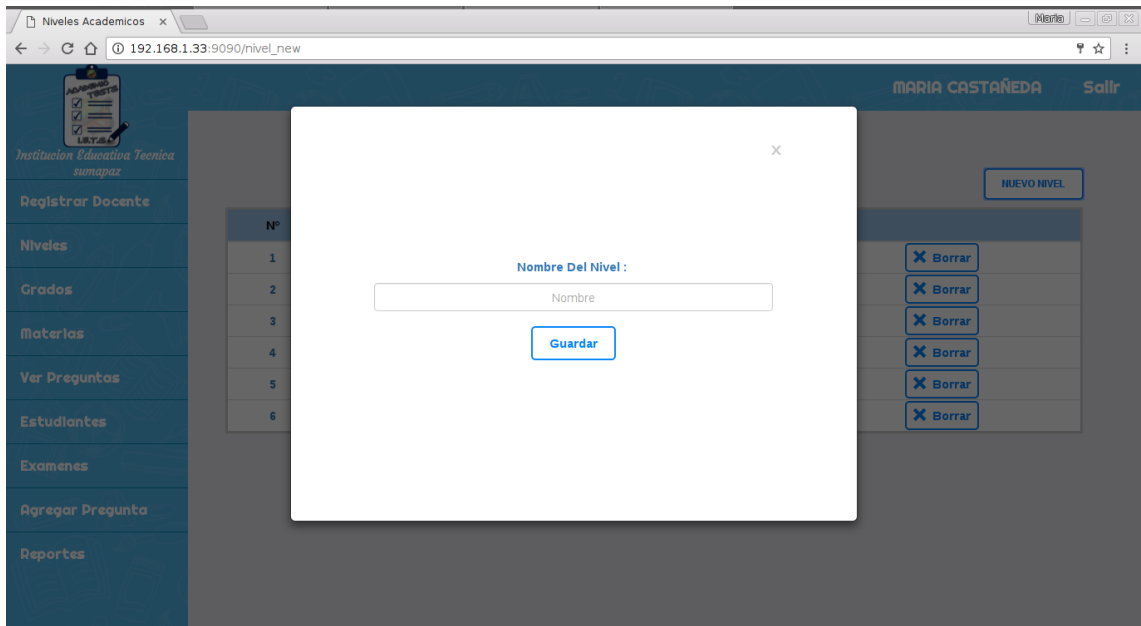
Niveles Academicos ×

Maria

192.168.1.33:9090/nivel_new

ACADEMIC TESTS

I.E.T.S

Institucion Educativa Tecnica sumapaz

MARIA CASTAÑEDA Salir

Registrar Docente

Niveles

Grados

Materias

Ver Preguntas

Estudiantes

Examenes

Agregar Pregunta

Reportes

NUEVO NIVEL

| Nº | |
|---|---|
| 1 | Borrar |
| 2 | Borrar |
| 3 | Borrar |
| 4 | Borrar |
| 5 | Borrar |
| 6 | Borrar |

×

Nombre Del Nivel :

Nombre

Guardar